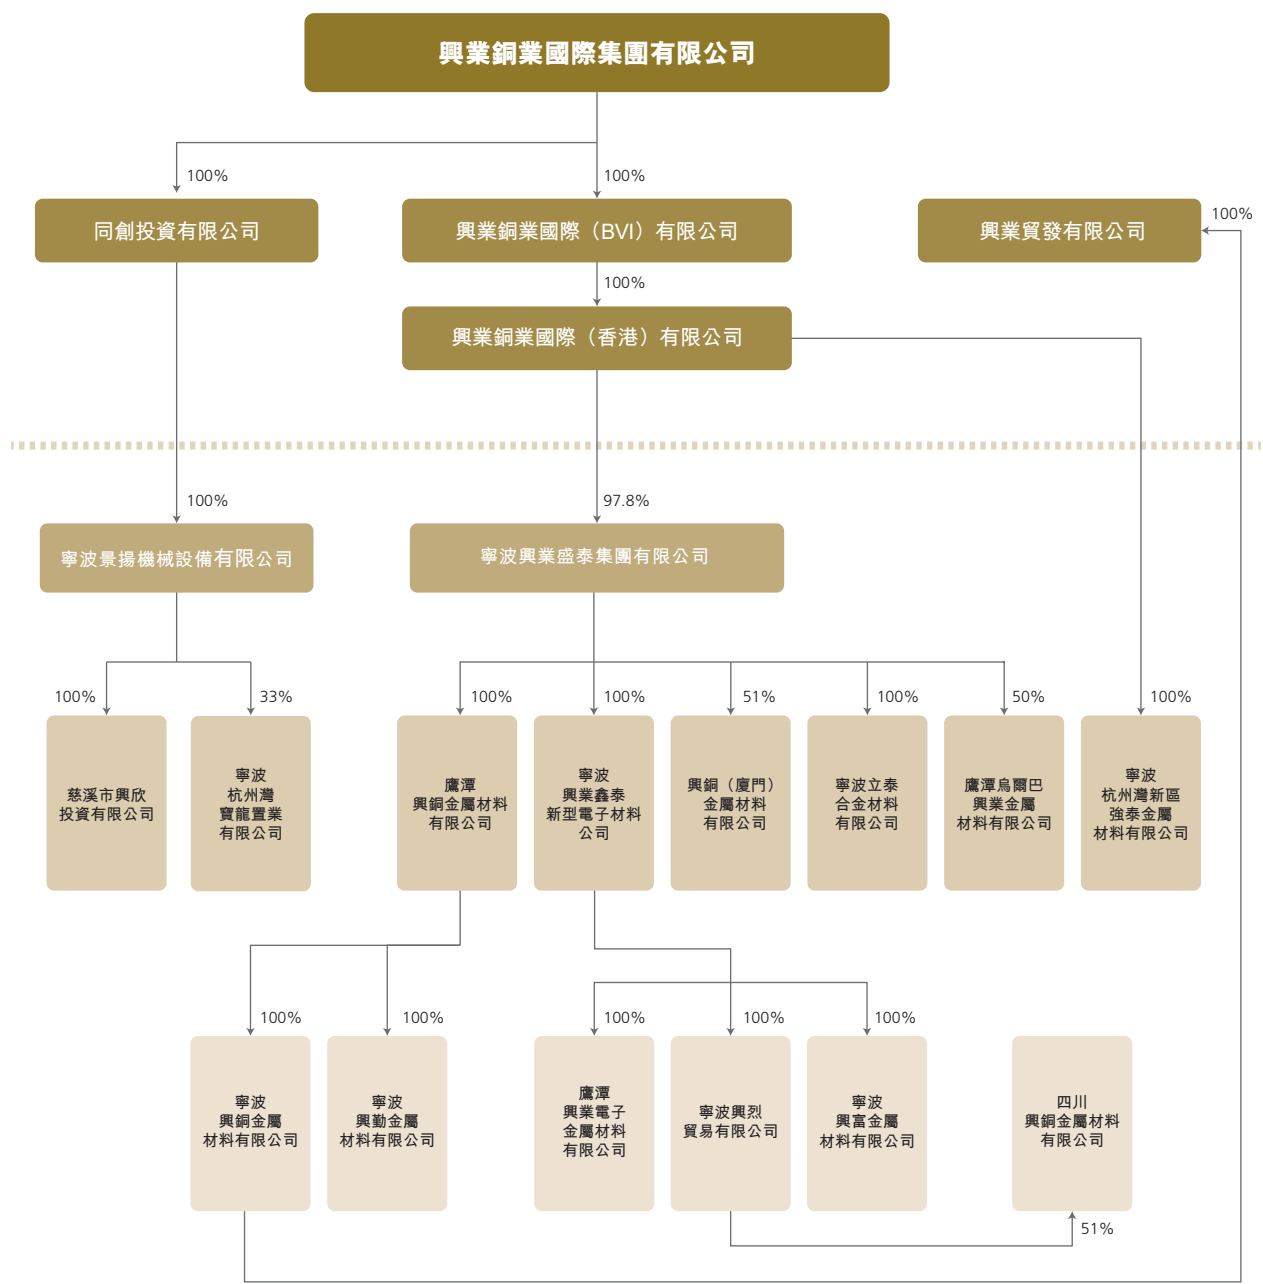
興業銅業國際集團有限公司

100%

100%

同創投資有限公司

興業銅業國際（BVI）有限公司

興業貿發有限公司

100%

100%

興業銅業國際（香港）有限公司

100%

97.8%

寧波景揚機械設備有限公司

寧波興業盛泰集團有限公司

100%

33%

100%

100%

51%

100%

50%

100%

慈溪市興欣投資有限公司

寧波杭州灣寶龍置業有限公司

鷹潭興銅金屬材料有限公司

寧波興業鑫泰新型電子材料公司

興銅（廈門）金屬材料有限公司

寧波立泰合金材料有限公司

鷹潭烏爾巴興業金屬材料有限公司

寧波杭州灣新區強泰金屬材料有限公司

100%

100%

100%

100%

100%

寧波興銅金屬材料有限公司

寧波興勤金屬材料有限公司

鷹潭興業電子金屬材料有限公司

寧波興烈貿易有限公司

寧波興富金屬材料有限公司

四川興銅金屬材料有限公司

51%